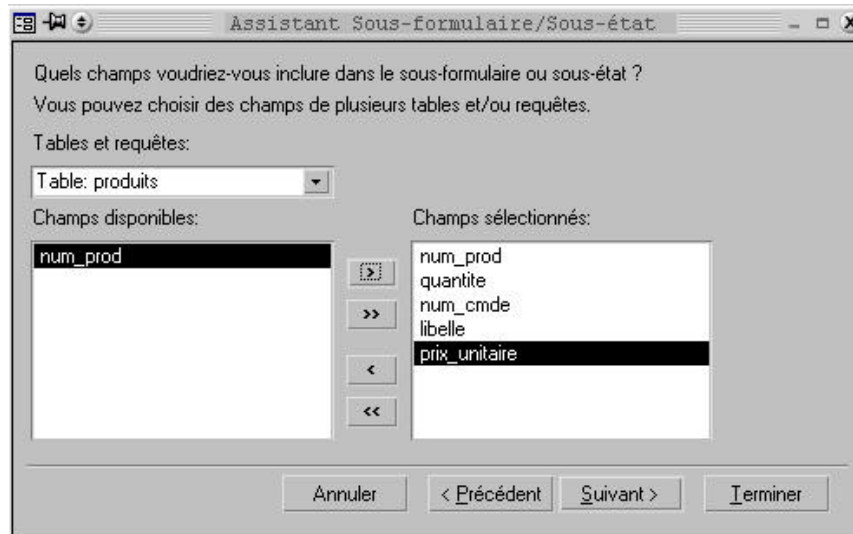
Assistant Sous-formulaire/Sous-état

Quels champs voudriez-vous inclure dans le sous-formulaire ou sous-état ?
Vous pouvez choisir des champs de plusieurs tables et/ou requêtes.

Tables et requêtes:

Table: produits

Champs disponibles:

num_prod

Champs sélectionnés:

num_prod
quantite
num_cmde
libelle
prix_unitaire

>
>>
<
<<

Annuler
< Précédent
Suivant >
Terminer